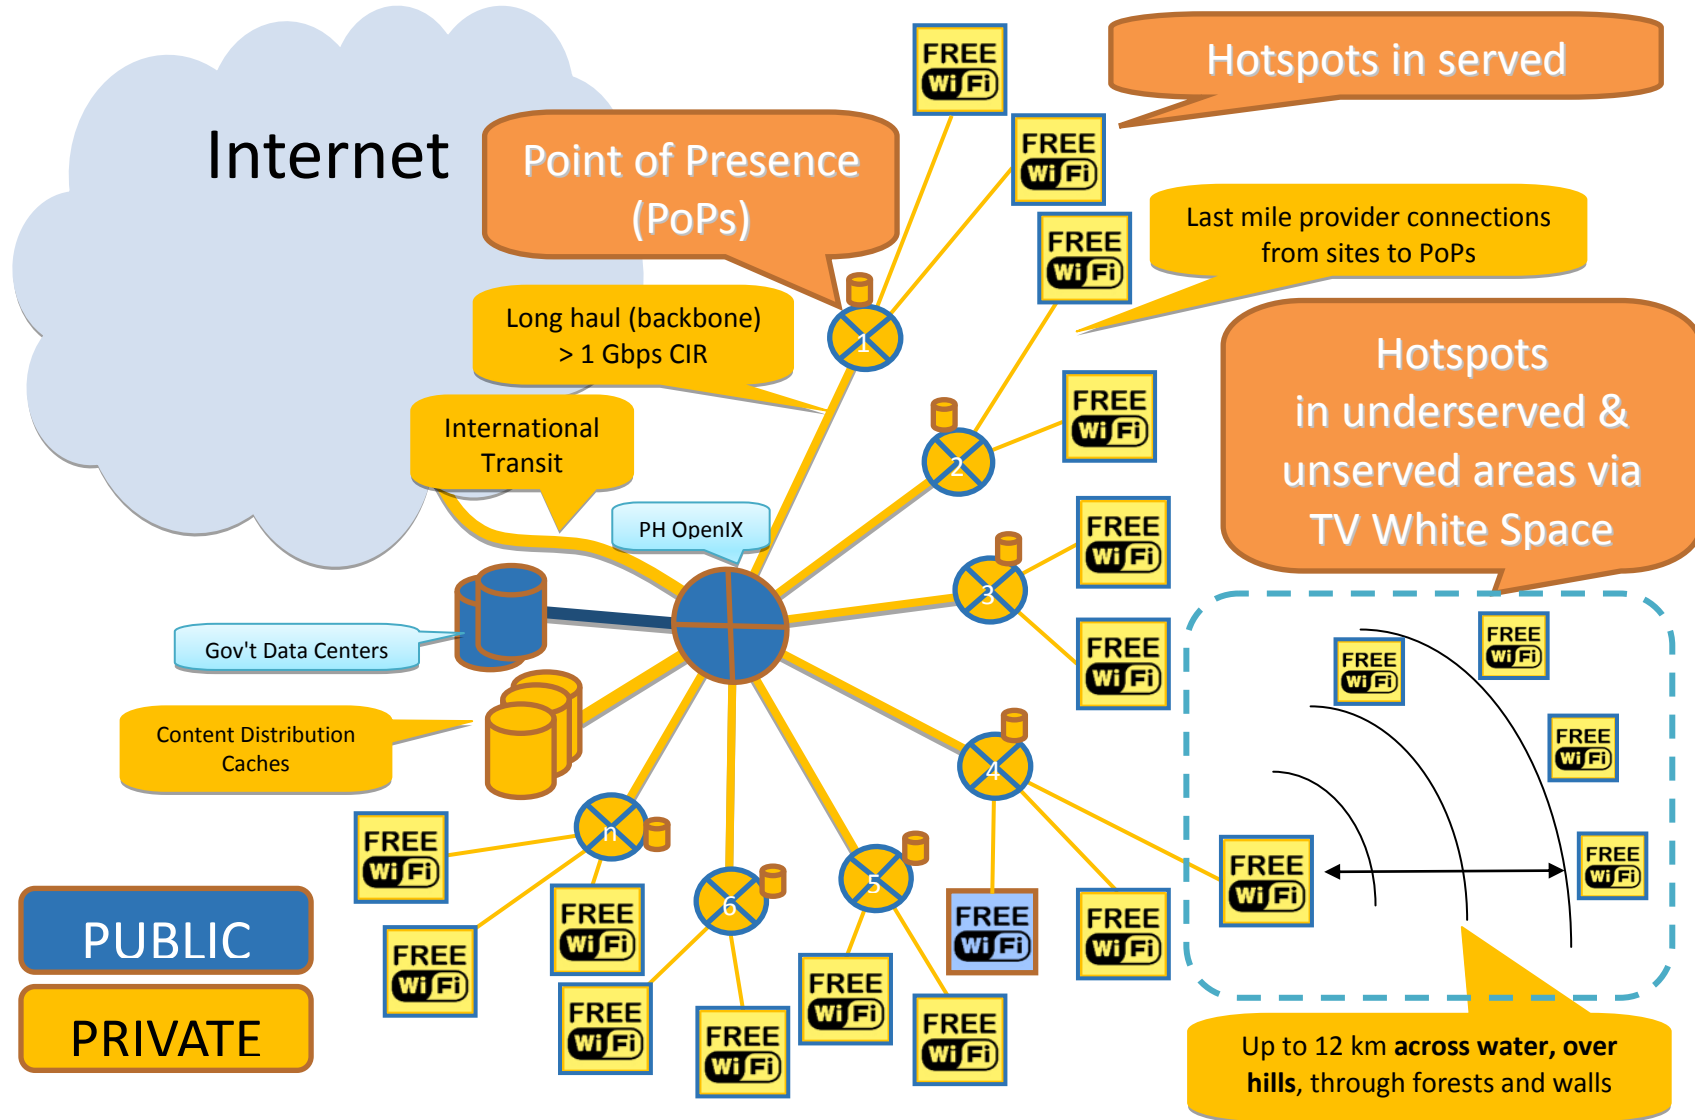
Internet

Point of Presence (PoPs)

Hotspots in served

Last mile provider connections from sites to PoPs

Long haul (backbone) > 1 Gbps CIR

International Transit

PH OpenIX

Hotspots in underserved & unserved areas via TV White Space

Gov't Data Centers

Content Distribution Caches

1

2

3

4

5

6

n

FREE Wi Fi

FREE Wi Fi

FREE Wi Fi

FREE Wi Fi

FREE Wi Fi

FREE Wi Fi

FREE Wi Fi

FREE Wi Fi

FREE Wi Fi

FREE Wi Fi

FREE Wi Fi

FREE Wi Fi

FREE Wi Fi

FREE Wi Fi

FREE Wi Fi

FREE Wi Fi

FREE Wi Fi

FREE Wi Fi

FREE Wi Fi

FREE Wi Fi

FREE Wi Fi

PUBLIC

PRIVATE

Up to 12 km **across water, over hills**, through forests and walls